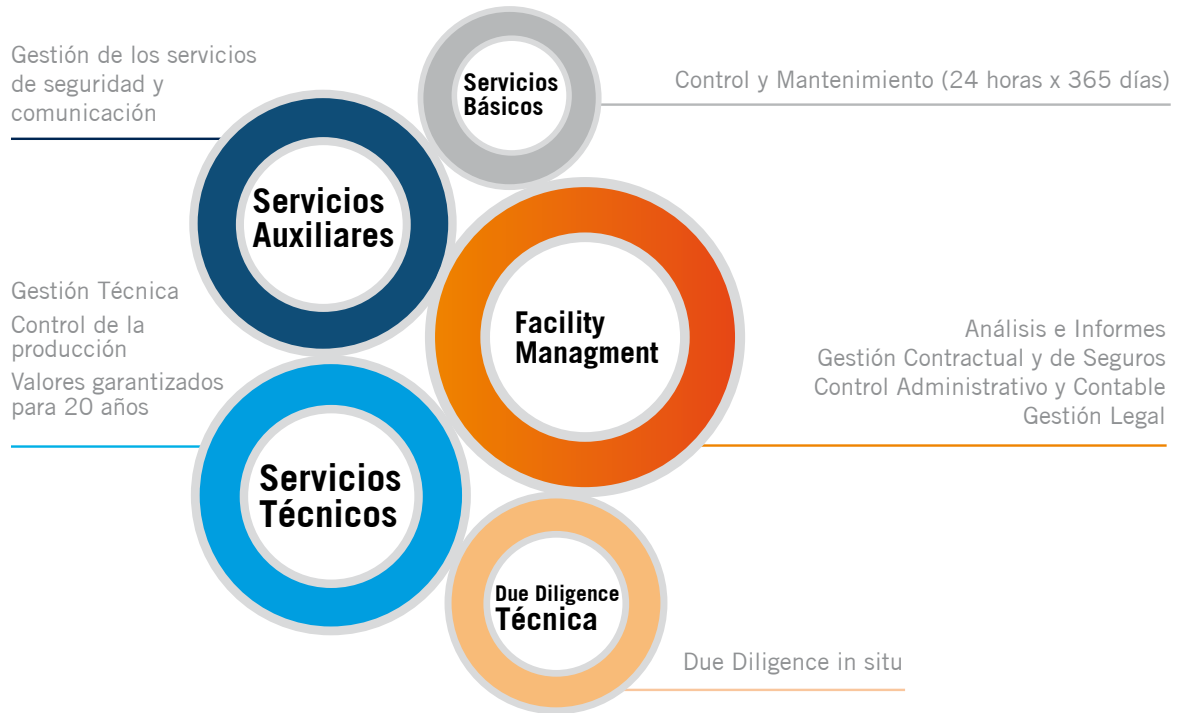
Gestión de los servicios de seguridad y comunicación

Servicios Básicos

Control y Mantenimiento (24 horas x 365 días)

Servicios Auxiliares

Gestión Técnica

Control de la producción

Valores garantizados para 20 años

Facility Managment

Análisis e Informes

Gestión Contractual y de Seguros

Control Administrativo y Contable

Gestión Legal

Servicios Técnicos

Due Diligence Técnica

Due Diligence in situ